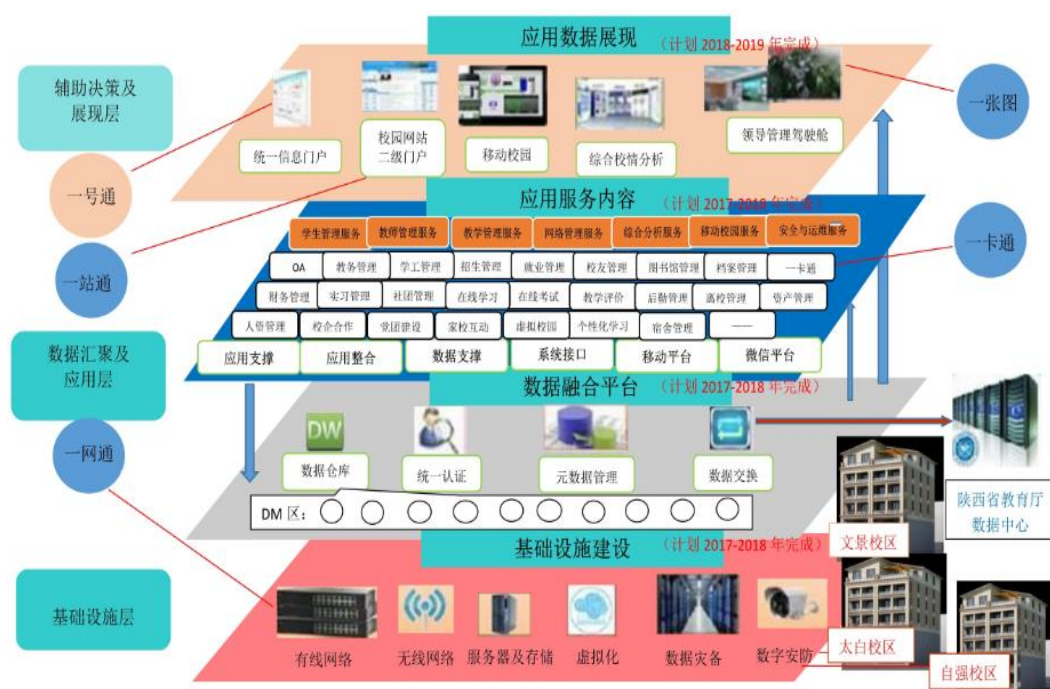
应用数据展现 （计划 2018-2019 年完成）

辅助决策及展现层

统一信息门户
校园网站二级门户
移动校园
综合校情分析
领导管理驾驶舱

一张图

一号通

应用服务内容 （计划 2017-2018 年完成）

一站通

学生管理服务
教师管理服务
教学管理服务
网络管理服务
综合分析服务
移动校园服务
安全与运维服务

一卡通

| OA | 教务管理 | 学工管理 | 招生管理 | 就业管理 | 校友管理 | 图书馆管理 | 档案管理 | 一卡通 |
|---|---|---|---|---|---|---|---|---|
| 财务管理 | 实习管理 | 社团管理 | 在线学习 | 在线考试 | 教学评价 | 后勤管理 | 离校管理 | 资产管理 |
| 人资管理 | 校企合作 | 党团建设 | 家校互动 | 虚拟校园 | 个性化学习 | 宿舍管理 | —— | |

应用支撑
应用整合
数据支撑
系统接口
移动平台
微信平台

数据汇聚及应用层

数据融合平台 （计划 2017-2018 年完成）

一网通

DW
数据仓库
统一认证
元数据管理
数据交换

DM 区：

陕西省教育厅数据中心

基础设施建设 （计划 2017-2018 年完成）

文景校区

基础设施层

有线网络
无线网络
服务器及存储
虚拟化
数据灾备
数字安防

太白校区
自强校区